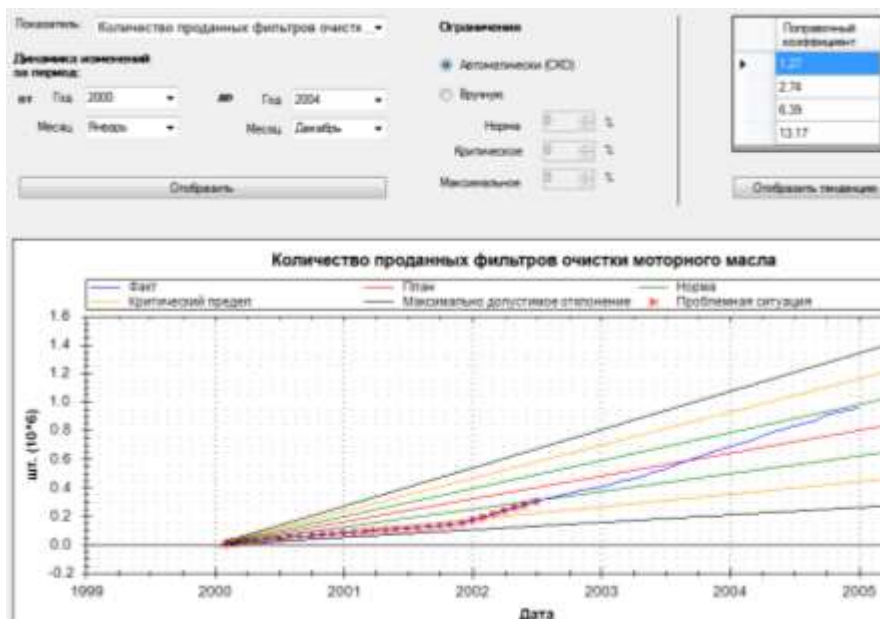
Показатель: Количество проданных фильтров очистк...

Динамика изменений за период:

от Год 2000 до Год 2004

Месяц Январь Месяц Декабрь

Отобразить

Ограничение

Автоматически (СКО)

Вручную

Норма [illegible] %

Критическое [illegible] %

Максимальное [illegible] %

| | Поправочный коэффициент |
|---|---|
| ▸ | 1.27 |
| | 2.74 |
| | 6.39 |
| | 13.17 |

Отобразить тенденцию

Количество проданных фильтров очистки моторного масла

Факт
План
Норма
Критический предел
Максимально допустимое отклонение
Проблемная ситуация

1.6
1.4
1.2
1.0
0.8
0.6
0.4
0.2
0.0
-0.2

шт. (10^6)

1999
2000
2001
2002
2003
2004
2005

Дата